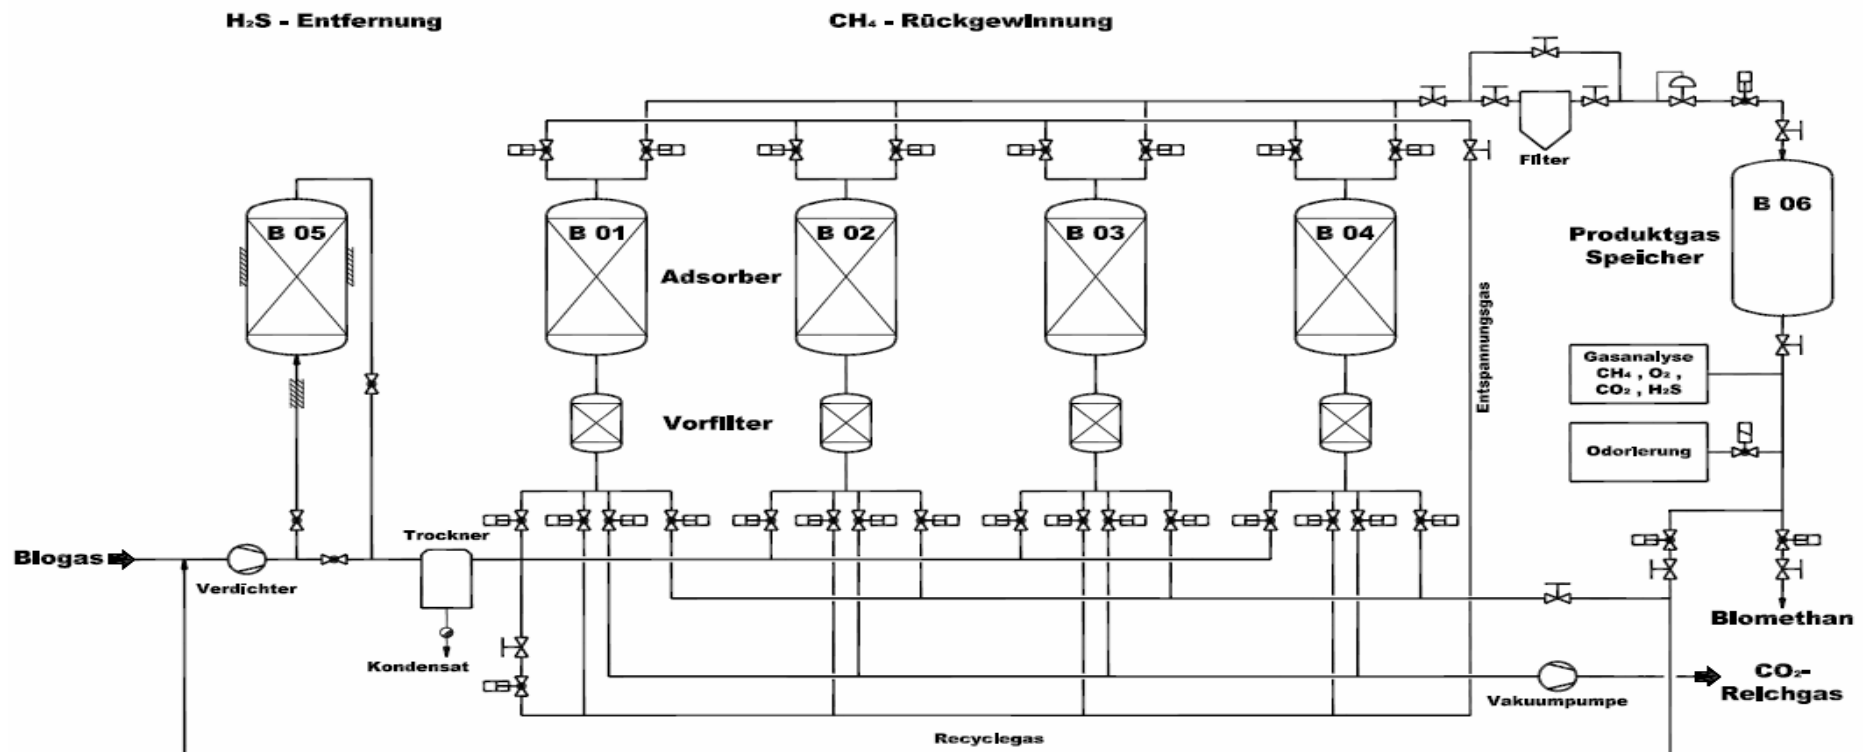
$H_2S$ - Entfernung

$CH_4$ - Rückgewinnung

Filter

B 06

Produktgas Speicher

B 05

B 01

B 02

B 03

B 04

Adsorber

Entspannungsgas

Vorfilter

Gasanalyse $CH_4$ , $O_2$ , $CO_2$ , $H_2S$

Odorierung

Biogas

Verdichter

Trockner

Kondensat

Biomethan

$CO_2$-Reichgas

Vakuumpumpe

Recyclegas